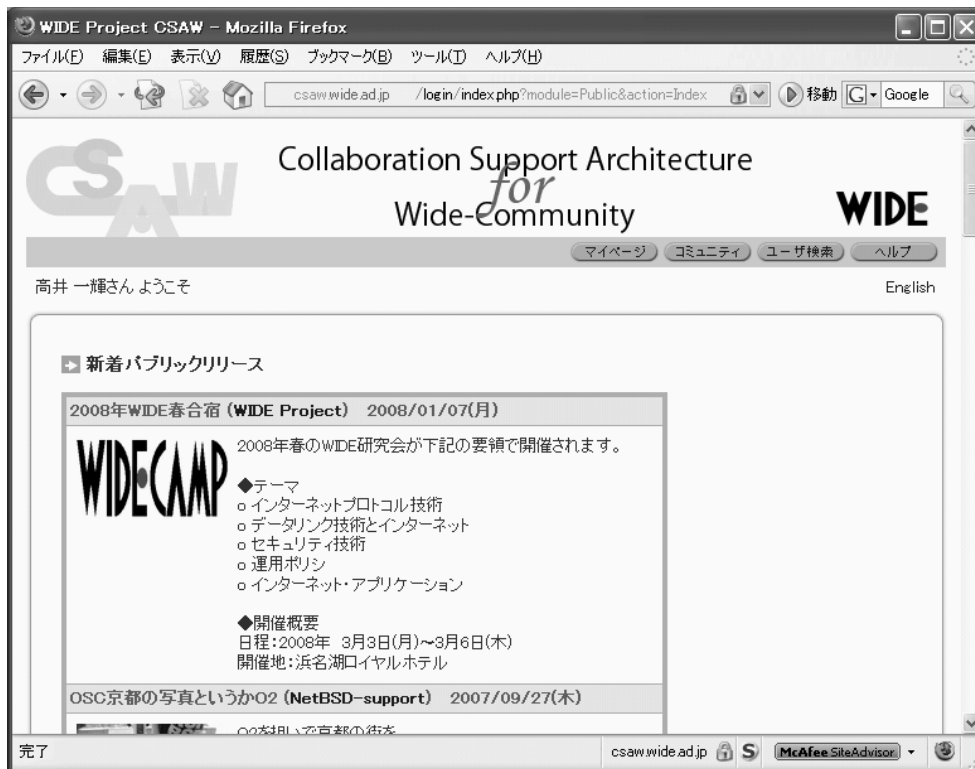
WIDE Project CSAW – Mozilla Firefox

ファイル(F) 編集(E) 表示(V) 履歴(S) ブックマーク(B) ツール(T) ヘルプ(H)

csaw.wide.ad.jp /login/index.php?module=Public&action=Index

移動 Google

CSAW

Collaboration Support Architecture for Wide-Community

WIDE

マイページ コミュニティ ユーザ検索 ヘルプ

高井 一輝さん ようこそ

English

新着パブリックリリース

2008年WIDE春合宿 (WIDE Project) 2008/01/07(月)

WIDE CAMP

2008年春のWIDE研究会が下記の要領で開催されます。

◆テーマ
o インターネットプロトコル技術
o データリンク技術とインターネット
o セキュリティ技術
o 運用ポリシ
o インターネット・アプリケーション

◆開催概要
日程:2008年 3月3日(月)~3月6日(木)
開催地:浜名湖ロイヤルホテル

OSC京都の写真というかO2 (NetBSD-support) 2007/09/27(木)

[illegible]

完了

csaw.wide.ad.jp

McAfee SiteAdvisor